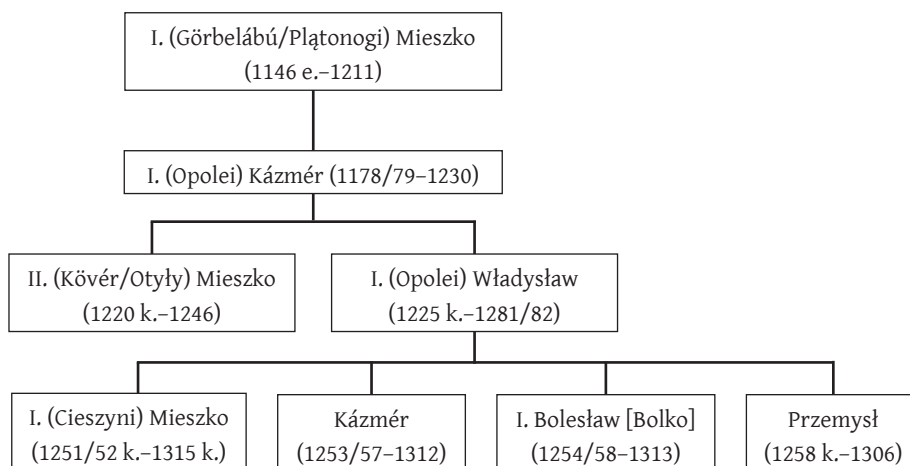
I. (Görbelábú/Plątonogi) Mieszko
(1146 e.–1211)

I. (Opolei) Kázmér (1178/79–1230)

II. (Kövér/Otyły) Mieszko
(1220 k.–1246)

I. (Opolei) Władysław
(1225 k.–1281/82)

I. (Cieszyni) Mieszko
(1251/52 k.–1315 k.)

Kázmér
(1253/57–1312)

I. Bolesław [Bolko]
(1254/58–1313)

Przemysł
(1258 k.–1306)